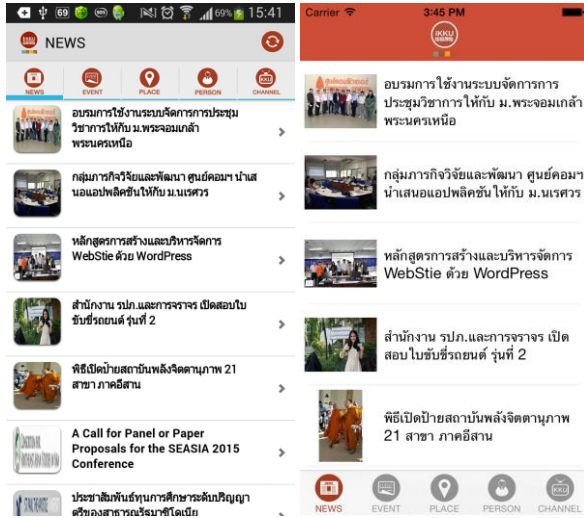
69 69% 15:41

NEWS

NEWS EVENT PLACE PERSON CHANNEL

อบรมการใช้งานระบบจัดการการประชุมวิชาการให้กับ ม.พระจอมเกล้าพระนครเหนือ

กลุ่มภารกิจวิจัยและพัฒนา ศูนย์คอมฯ นำเสนอแอปพลิคชันให้กับ ม.นเรศวร

หลักสูตรการสร้างและบริหารจัดการ WebStie ด้วย WordPress

สำนักงาน รปภ.และการจราจร เปิดสอบใบขับขี่รถยนต์ รุ่นที่ 2

พิธีเปิดป้ายสถาบันพลังจิตตานุภาพ 21 สาขา ภาคอีสาน

A Call for Panel or Paper Proposals for the SEASIA 2015 Conference

ประชาสัมพันธ์ทุนการศึกษาระดับปริญญาตรีของสาธารณรัฐอินโดนีเซีย

Carrier 3:45 PM

IKKU

อบรมการใช้งานระบบจัดการการประชุมวิชาการให้กับ ม.พระจอมเกล้าพระนครเหนือ

กลุ่มภารกิจวิจัยและพัฒนา ศูนย์คอมฯ นำเสนอแอปพลิคชันให้กับ ม.นเรศวร

หลักสูตรการสร้างและบริหารจัดการ WebStie ด้วย WordPress

สำนักงาน รปภ.และการจราจร เปิดสอบใบขับขี่รถยนต์ รุ่นที่ 2

พิธีเปิดป้ายสถาบันพลังจิตตานุภาพ 21 สาขา ภาคอีสาน

NEWS EVENT PLACE PERSON CHANNEL